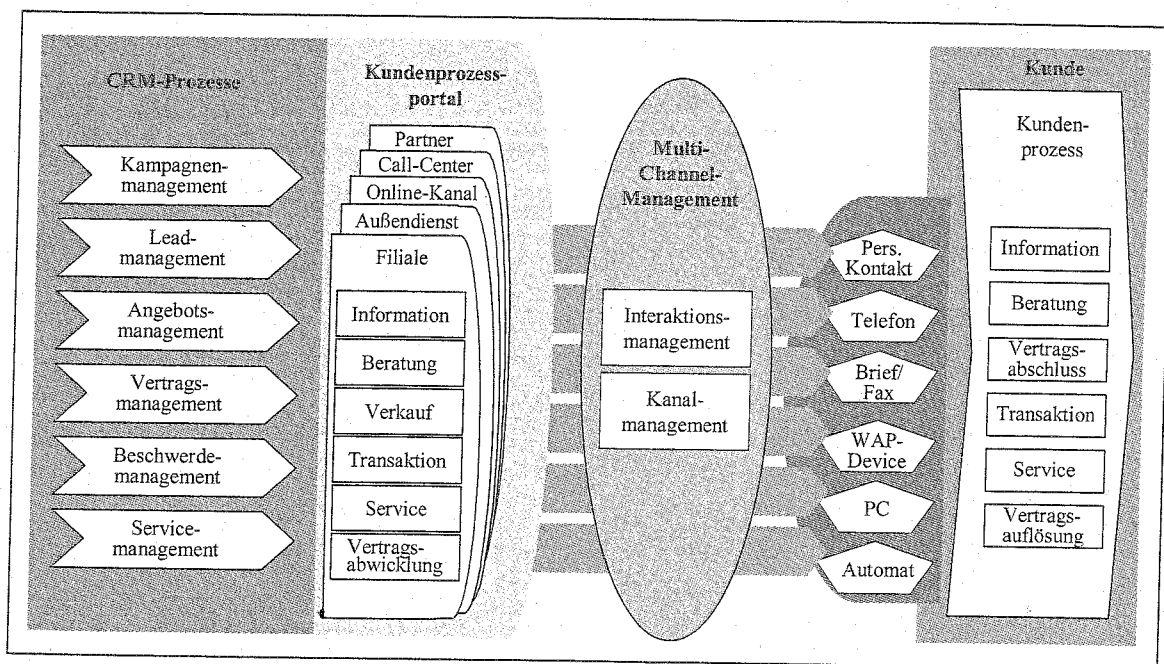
CRM-Prozesse

Kampagnenmanagement

Leadmanagement

Angebotsmanagement

Vertragsmanagement

Beschwerdemanagement

Servicemanagement

Kundenprozessportal

Partner

Call-Center

Online-Kanal

Außendienst

Filiale

Information

Beratung

Verkauf

Transaktion

Service

Vertragsabwicklung

Multi-Channel-Management

Interaktionsmanagement

Kanalmanagement

Pers. Kontakt

Telefon

Brief/ Fax

WAP-Device

PC

Automat

Kunde

Kundenprozess

Information

Beratung

Vertragsabschluss

Transaktion

Service

Vertragsauflösung